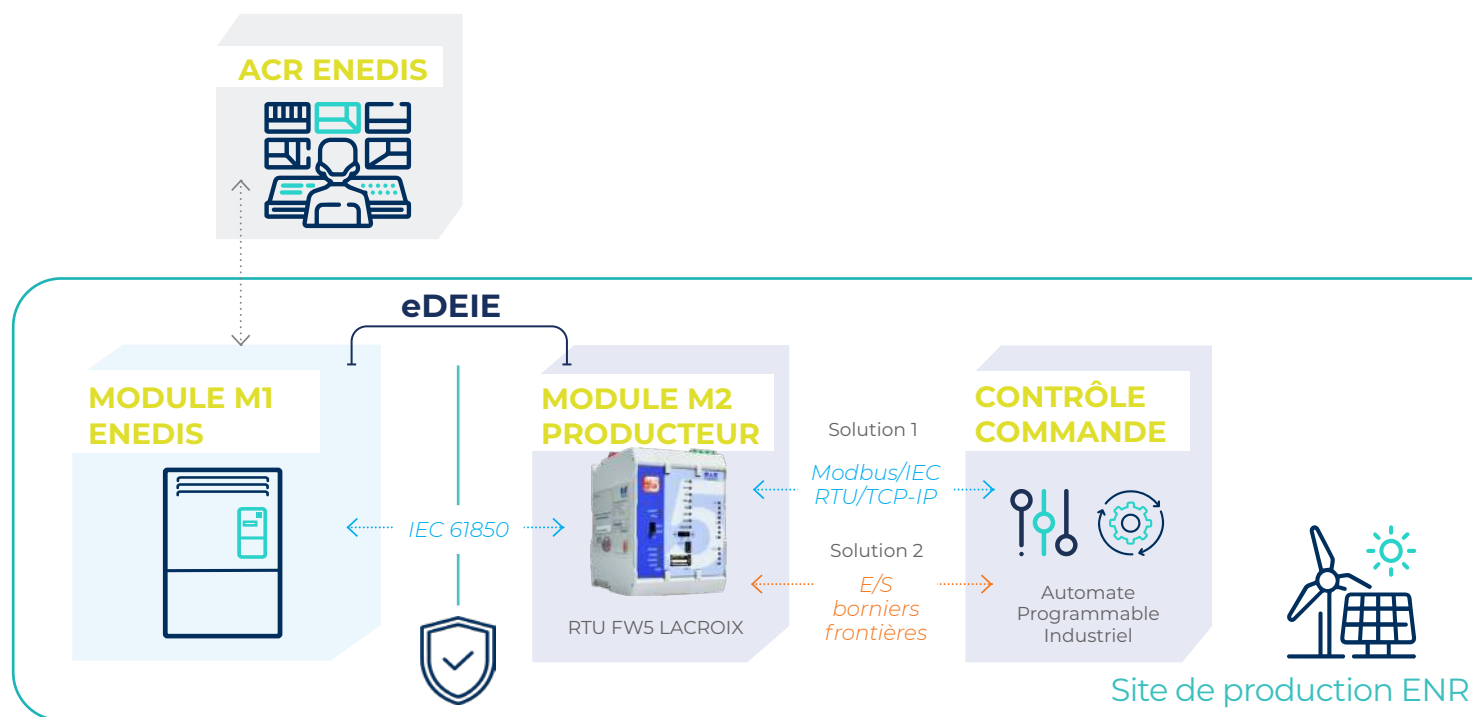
ACR ENEDIS

eDEIE

MODULE M1 ENEDIS

IEC 61850

MODULE M2 PRODUCTEUR

RTU FW5 LACROIX

Solution 1

Modbus/IEC RTU/TCP-IP

Solution 2

E/S borniers frontières

CONTRÔLE COMMANDE

Automate Programmable Industriel

Site de production ENR